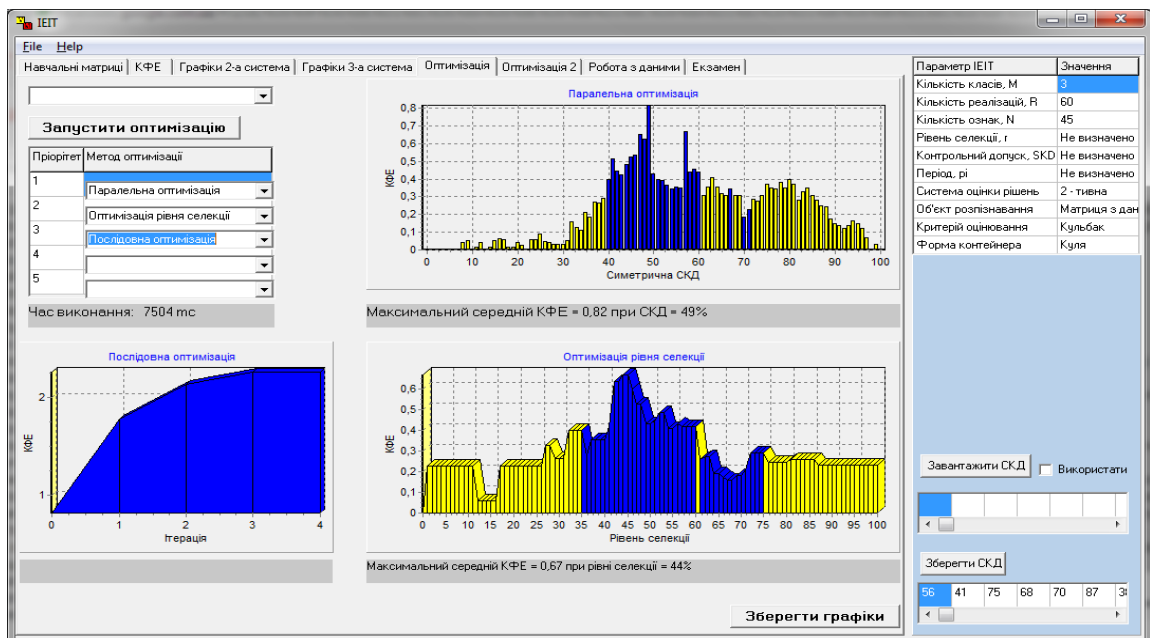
IEIT

File Help

Навчальні матриці | КФЕ | Графіки 2-а система | Графіки 3-а система | Оптимізація | Оптимізація 2 | Робота з даними | Екзамен

Запустити оптимізацію

| Пріорітет | Метод оптимізації |
|---|---|
| 1 | Паралельна оптимізація |
| 2 | Оптимізація рівня селекції |
| 3 | Послідовна оптимізація |
| 4 | |
| 5 | |

Час виконання: 7504 mc

Паралельна оптимізація

КФЕ

0,8 0,7 0,6 0,5 0,4 0,3 0,2 0,1 0

0 10 20 30 40 50 60 70 80 90 100

Симетрична СКД

Максимальний середній КФЕ = 0,82 при СКД = 49%

Послідовна оптимізація

КФЕ

2 1

0 1 2 3 4

Ітерація

Оптимізація рівня селекції

КФЕ

0,6 0,5 0,4 0,3 0,2 0,1 0

0 5 10 15 20 25 30 35 40 45 50 55 60 65 70 75 80 85 90 95 100

Рівень селекції

Максимальний середній КФЕ = 0,67 при рівні селекції = 44%

Зберегти графіки

| Параметр IEIT | Значення |
|---|---|
| Кількість класів, M | 3 |
| Кількість реалізацій, R | 60 |
| Кількість ознак, N | 45 |
| Рівень селекції, r | Не визначено |
| Контрольний допуск, SKD | Не визначено |
| Період, pi | Не визначено |
| Система оцінки рішень | 2 - тивна |
| Об'єкт розпізнавання | Матриця з дан |
| Критерій оцінювання | Кульбак |
| Форма контейнера | Куля |

Завантажити СКД

Використати

Зберегти СКД

| 56 | 41 | 75 | 68 | 70 | 87 | 3 |
|---|---|---|---|---|---|---|